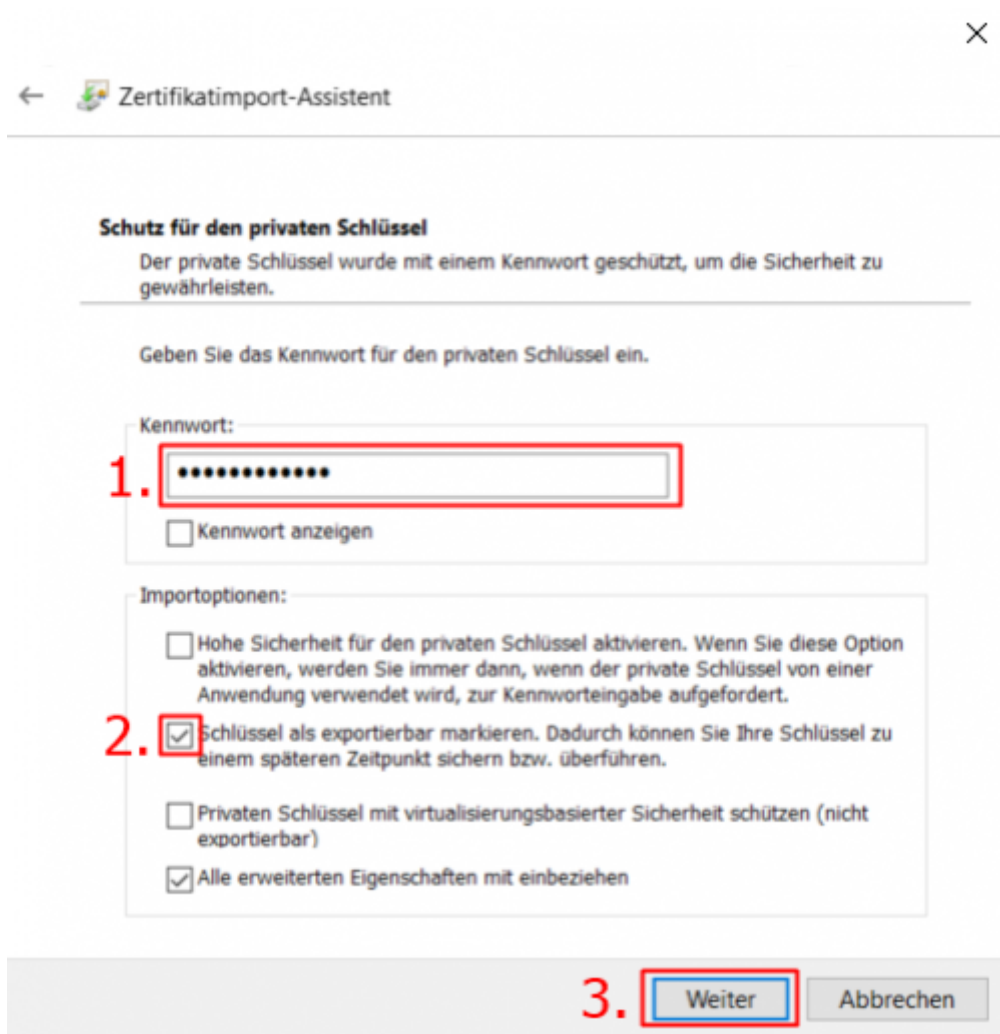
×

← Zertifikatimport-Assistent

Schutz für den privaten Schlüssel

Der private Schlüssel wurde mit einem Kennwort geschützt, um die Sicherheit zu gewährleisten.

Geben Sie das Kennwort für den privaten Schlüssel ein.

Kennwort:

1. ••••••••••••

Kennwort anzeigen

Importoptionen:

Hohe Sicherheit für den privaten Schlüssel aktivieren. Wenn Sie diese Option aktivieren, werden Sie immer dann, wenn der private Schlüssel von einer Anwendung verwendet wird, zur Kennworteingabe aufgefordert.

2. Schlüssel als exportierbar markieren. Dadurch können Sie Ihre Schlüssel zu einem späteren Zeitpunkt sichern bzw. überführen.

Privaten Schlüssel mit virtualisierungsbasierter Sicherheit schützen (nicht exportierbar)

Alle erweiterten Eigenschaften mit einbeziehen

3. Weiter Abbrechen